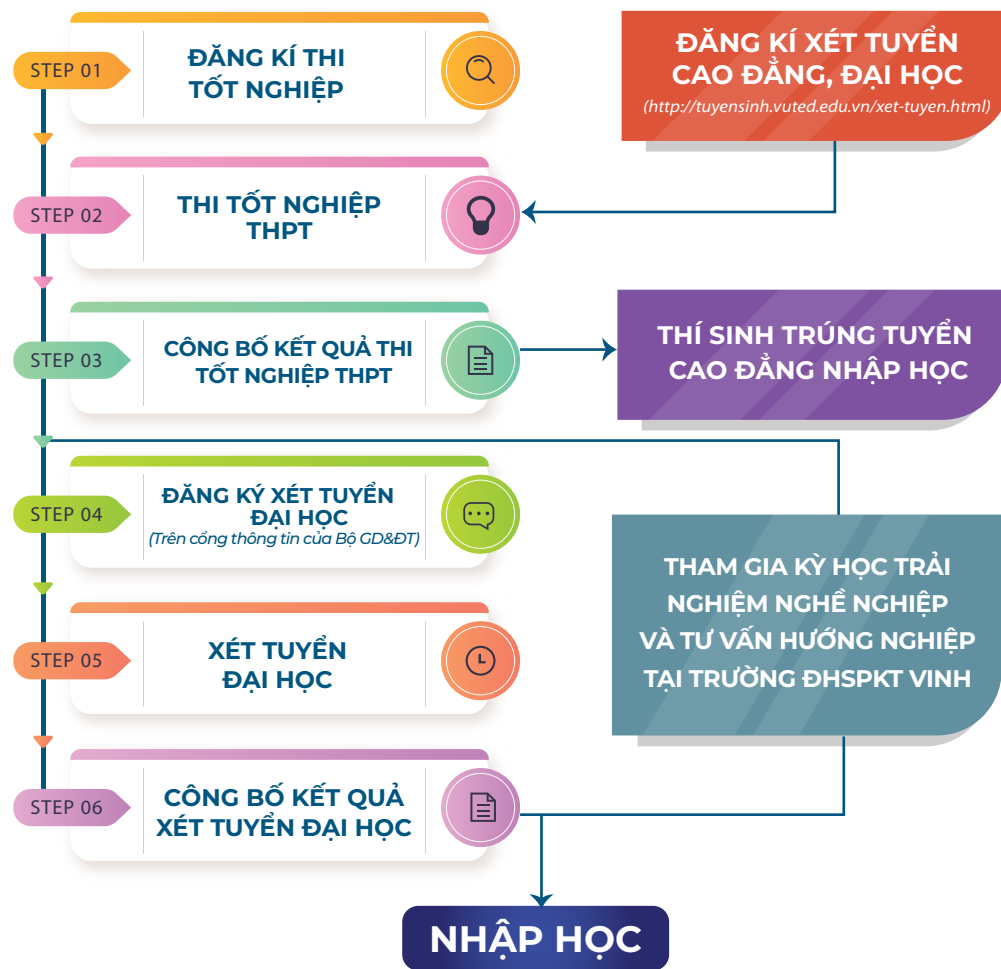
STEP 01
ĐĂNG KÍ THI TỐT NGHIỆP

ĐĂNG KÍ XÉT TUYỂN CAO ĐẲNG, ĐẠI HỌC
(http://tuyensinh.vuted.edu.vn/xet-tuyen.html)

STEP 02
THI TỐT NGHIỆP THPT

STEP 03
CÔNG BỐ KẾT QUẢ THI TỐT NGHIỆP THPT

THÍ SINH TRÚNG TUYỂN CAO ĐẲNG NHẬP HỌC

STEP 04
ĐĂNG KÝ XÉT TUYỂN ĐẠI HỌC
(Trên cổng thông tin của Bộ GD&ĐT)

THAM GIA KỲ HỌC TRẢI NGHIỆM NGHỀ NGHIỆP VÀ TƯ VẤN HƯỚNG NGHIỆP TẠI TRƯỜNG ĐHSPKT VINH

STEP 05
XÉT TUYỂN ĐẠI HỌC

STEP 06
CÔNG BỐ KẾT QUẢ XÉT TUYỂN ĐẠI HỌC

NHẬP HỌC